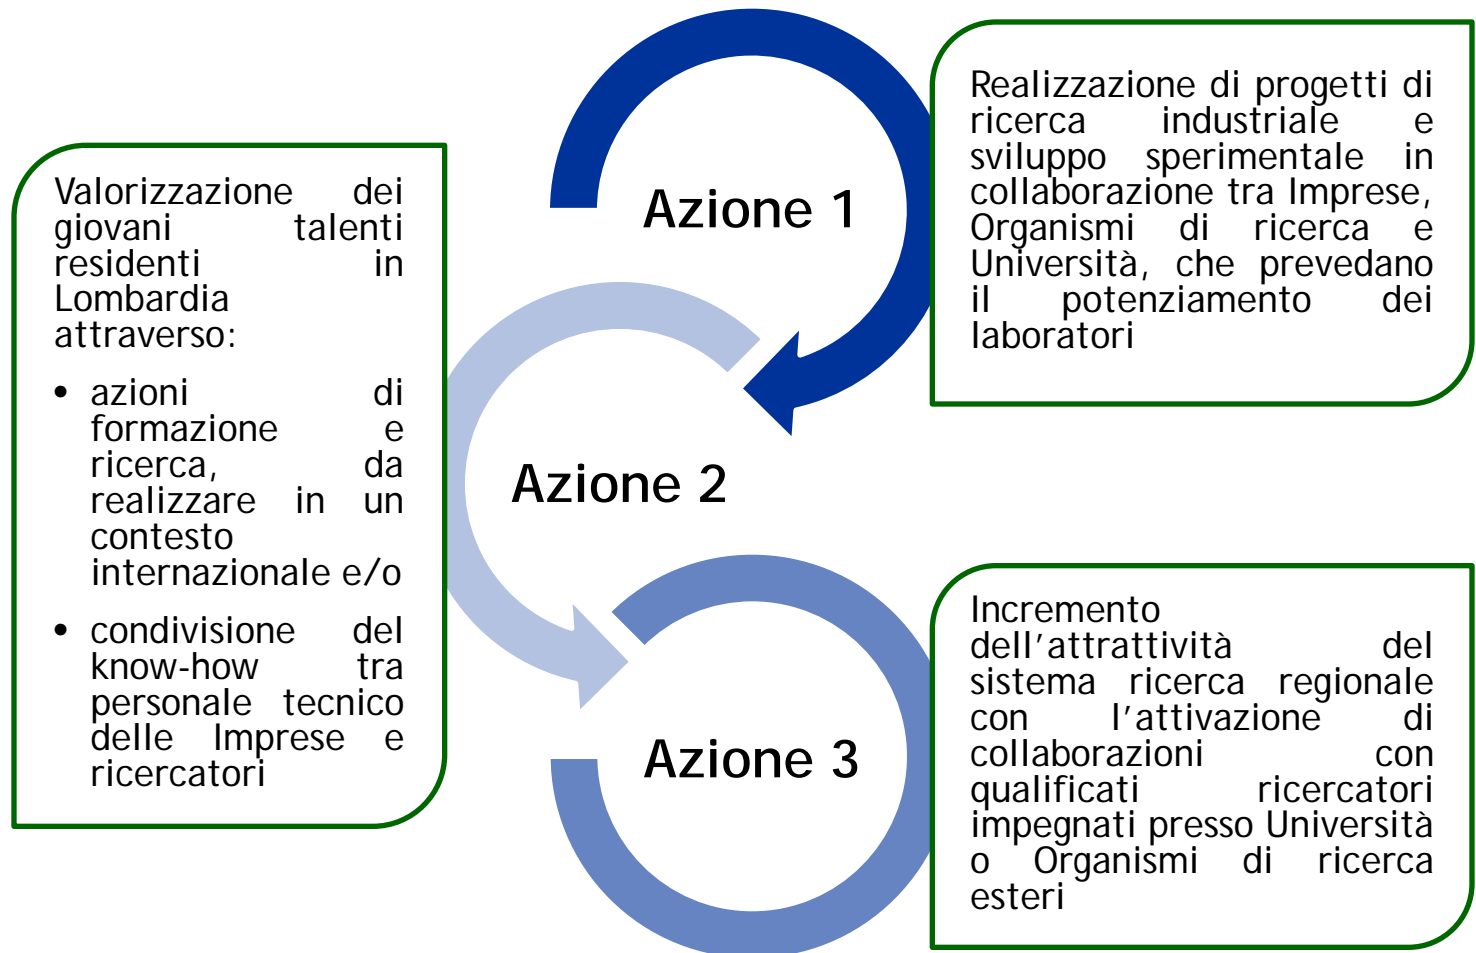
Valorizzazione dei giovani talenti residenti in Lombardia attraverso:

- azioni di formazione e ricerca, da realizzare in un contesto internazionale e/o
- condivisione del know-how tra personale tecnico delle Imprese e ricercatori

Azione 1

Realizzazione di progetti di ricerca industriale e sviluppo sperimentale in collaborazione tra Imprese, Organismi di ricerca e Università, che prevedano il potenziamento dei laboratori

Azione 2

Azione 3

Incremento dell'attrattività del sistema ricerca regionale con l'attivazione di collaborazioni con qualificati ricercatori impegnati presso Università o Organismi di ricerca esteri